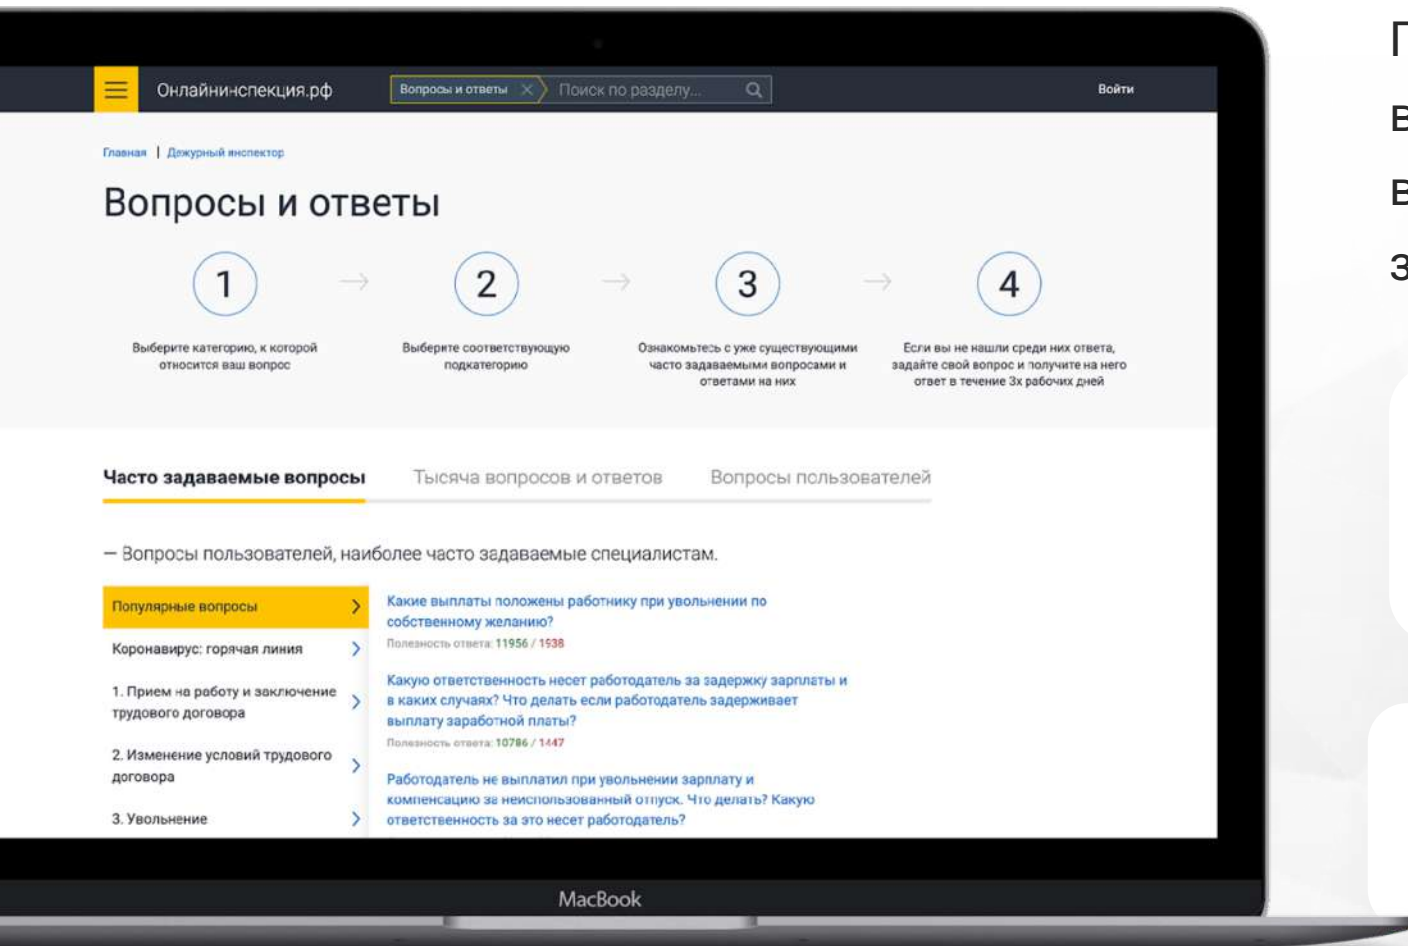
Онлайнинспекция.рф

Вопросы и ответы

Поиск по разделу...

Войти

Главная | Дежурный инспектор

Вопросы и ответы

1

Выберите категорию, к которой относится ваш вопрос

2

Выберите соответствующую подкатегорию

3

Ознакомьтесь с уже существующими часто задаваемыми вопросами и ответами на них

4

Если вы не нашли среди них ответа, задайте свой вопрос и получите на него ответ в течение 3х рабочих дней

Часто задаваемые вопросы

Тысяча вопросов и ответов

Вопросы пользователей

— Вопросы пользователей, наиболее часто задаваемые специалистам.

Популярные вопросы

Коронавирус: горячая линия

1. Прием на работу и заключение трудового договора

2. Изменение условий трудового договора

3. Увольнение

Какие выплаты положены работнику при увольнении по собственному желанию?

Полезность ответа: 11956 / 1938

Какую ответственность несет работодатель за задержку зарплаты и в каких случаях? Что делать если работодатель задерживает выплату заработной платы?

Полезность ответа: 10786 / 1447

Работодатель не выплатил при увольнении зарплату и компенсацию за неиспользованный отпуск. Что делать? Какую ответственность за это несет работодатель?

MacBook

Г

В

В

З